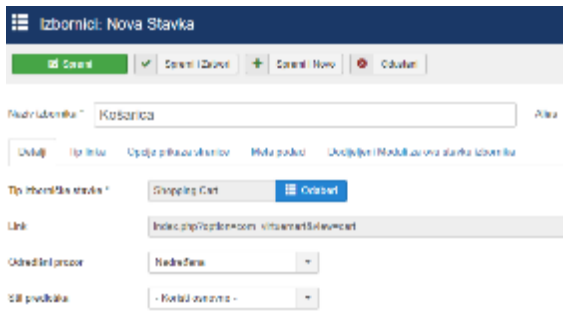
Izbornici: Nova Stavka

Spremi

Spremi i Zatvori

Spremi i Novo

Odustani

Naziv izbornika *

Košarica

Alias

Detalji

Tip linka

Opcije prikaza stranice

Meta podaci

Dodijeljeni Moduli za ovu stavku izbornika

Tip stavke izbornika *

Shopping Cart

Odaberi

Link

index.php?option=com_virtuemart&view=cart

Odredišni prozor

Nadređeni

Stil predloška

- Koristi zadano -